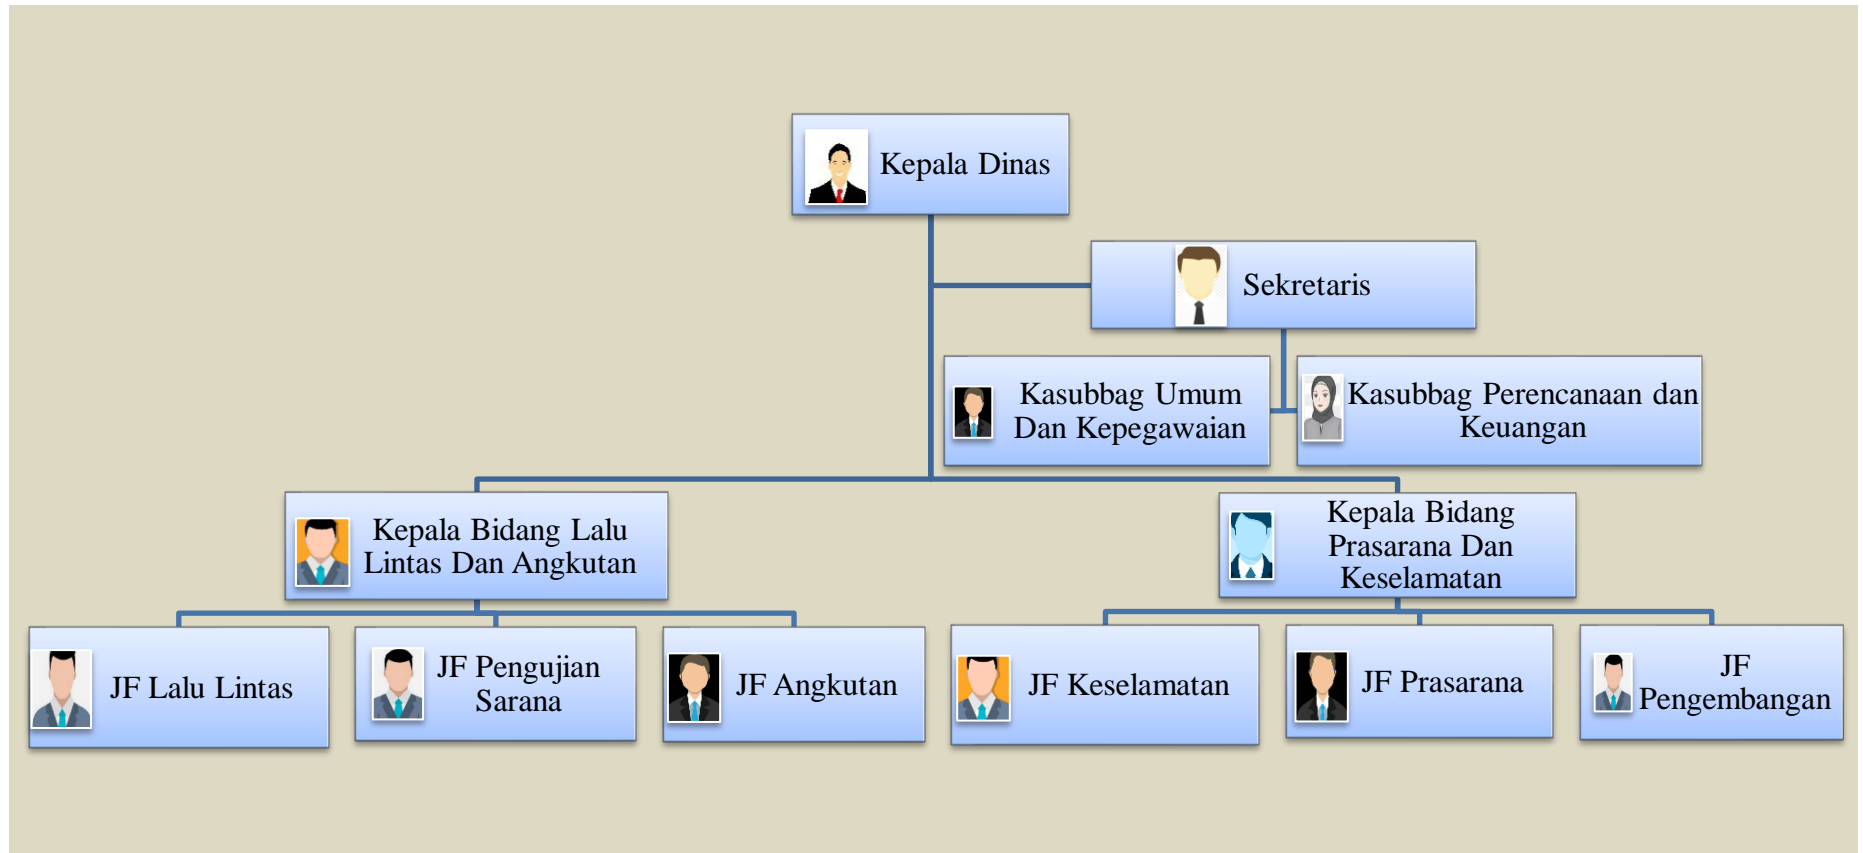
Kepala Dinas

Sekretaris

Kasubbag Umum Dan Kepegawaian

Kasubbag Perencanaan dan Keuangan

Kepala Bidang Lalu Lintas Dan Angkutan

Kepala Bidang Prasarana Dan Keselamatan

JF Lalu Lintas

JF Pengujian Sarana

JF Angkutan

JF Keselamatan

JF Prasarana

JF Pengembangan